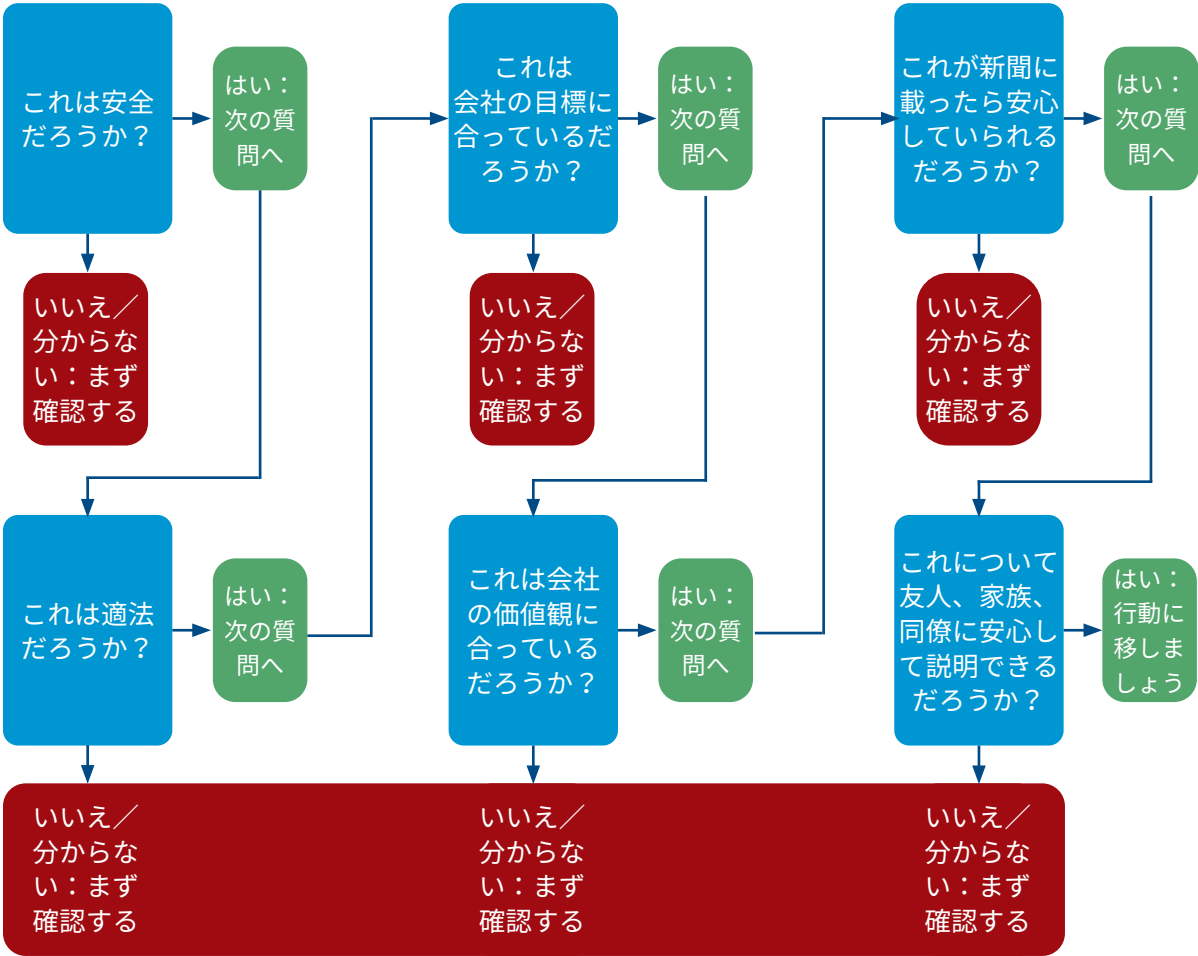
これは安全だろうか？

はい：次の質問へ

いいえ／分からない：まず確認する

これは会社の目標に合っているだろうか？

はい：次の質問へ

いいえ／分からない：まず確認する

これが新聞に載ったら安心していられるだろうか？

はい：次の質問へ

いいえ／分からない：まず確認する

これは適法だろうか？

はい：次の質問へ

これは会社の価値観に合っているだろうか？

はい：次の質問へ

これについて友人、家族、同僚に安心して説明できるだろうか？

はい：行動に移しましょう

いいえ／分からない：まず確認する

いいえ／分からない：まず確認する

いいえ／分からない：まず確認する